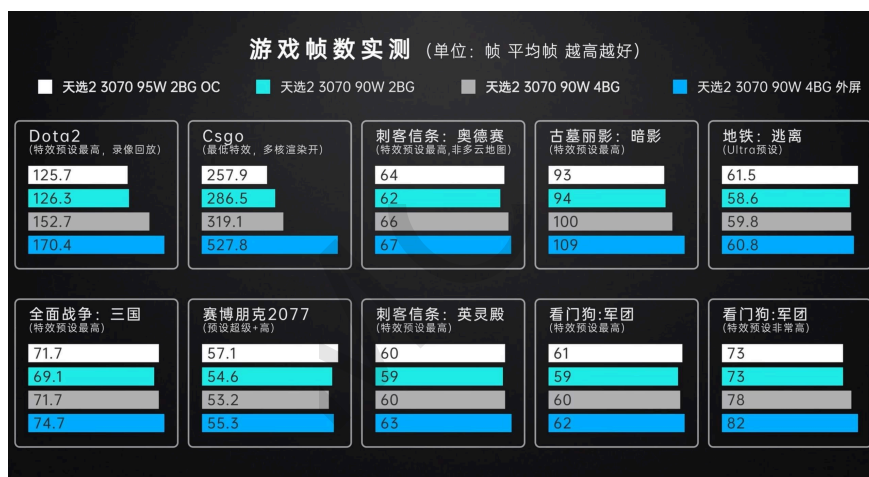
游戏帧数实测 (单位: 帧 平均帧 越高越好)

天选2 3070 95W 2BG OC
天选2 3070 90W 2BG
天选2 3070 90W 4BG
天选2 3070 90W 4BG 外屏

Dota2
(特效预设最高, 录像回放)
125.7
126.3
152.7
170.4

Csgo
(最低特效, 多核渲染开)
257.9
286.5
319.1
527.8

刺客信条: 奥德赛
(特效预设最高,非多云地图)
64
62
66
67

古墓丽影: 暗影
(特效预设最高)
93
94
100
109

地铁: 逃离
(Ultra预设)
61.5
58.6
59.8
60.8

全面战争: 三国
(特效预设最高)
71.7
69.1
71.7
74.7

赛博朋克2077
(预设超级+高)
57.1
54.6
53.2
55.3

刺客信条: 英灵殿
(特效预设最高)
60
59
60
63

看门狗:军团
(特效预设最高)
61
59
60
62

看门狗:军团
(特效预设非常高)
73
73
78
82